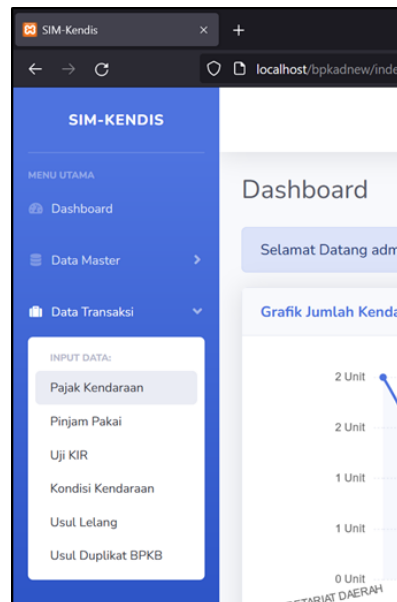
SIM-Kendis ×
+
localhost/bpkadnew/inde

SIM-KENDIS

MENU UTAMA
Dashboard
Data Master
Data Transaksi

INPUT DATA:
Pajak Kendaraan
Pinjam Pakai
Uji KIR
Kondisi Kendaraan
Usul Lelang
Usul Duplikat BPKB

Dashboard

Selamat Datang adm

Grafik Jumlah Kend

2 Unit
2 Unit
1 Unit
1 Unit
0 Unit
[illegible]ETARIAT DAERAH